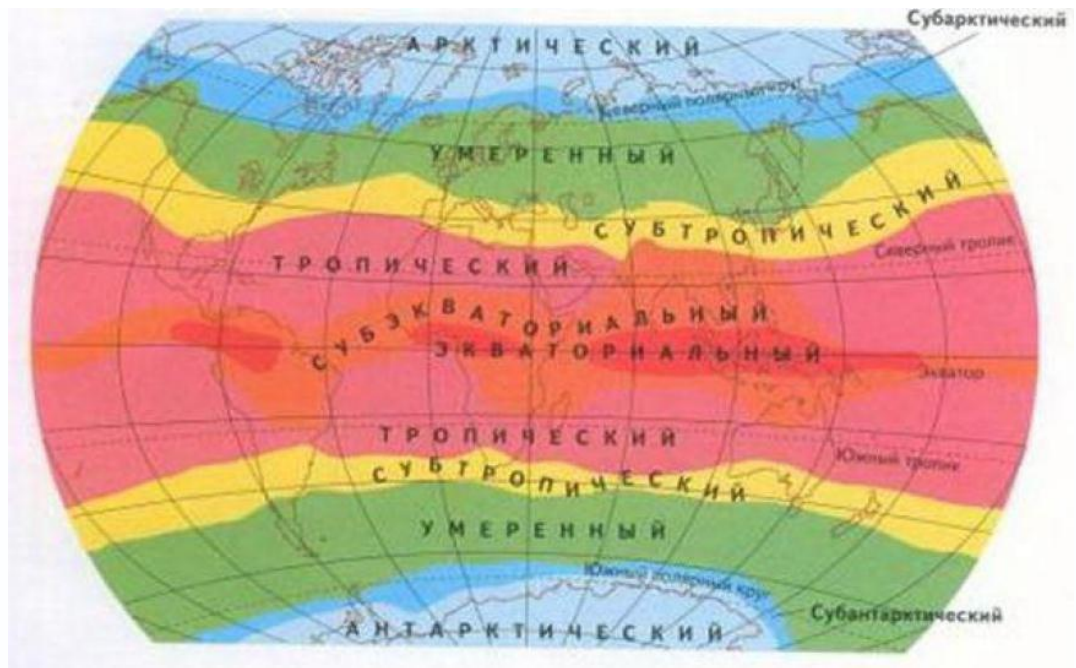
Субарктический
АРКТИЧЕСКИЙ
Северный полярный круг
УМЕРЕННЫЙ
СУБТРОПИЧЕСКИЙ
Северный тропик
ТРОПИЧЕСКИЙ
СУБЭКВАТОРИАЛЬНЫЙ
ЭКВАТОРИАЛЬНЫЙ
Экватор
ТРОПИЧЕСКИЙ
Южный тропик
СУБТРОПИЧЕСКИЙ
УМЕРЕННЫЙ
Южный полярный круг
Субантарктический
АНТАРКТИЧЕСКИЙ